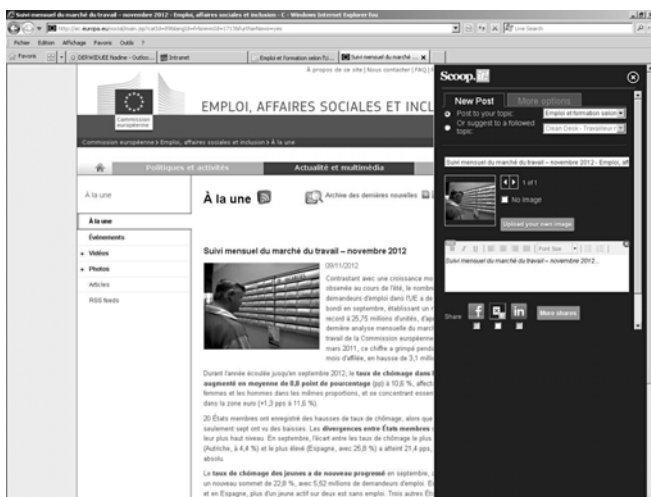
Suivi mensuel du marché du travail – novembre 2012 - Emploi, affaires sociales et inclusion - C - Windows Internet Explorer fou

http://ec.europa.eu/social/main.jsp?catId=89&langId=fr&newsId=1713&furtherNews=yes

Live Search

Fichier Edition Affichage Favoris Outils ?

Favoris

DERWIDUEE Nadine - Outloo...

Intranet

Emploi et formation selon f'(...

Suivi mensuel du marché ...

A propos de ce site | Nous contacter | FAQ |

Commission européenne

EMPLOI, AFFAIRES SOCIALES ET INCL

Commission européenne > Emploi, affaires sociales et inclusion > À la une

Politiques et activités

Actualité et multimédia

À la une

À la une

Archive des dernières nouvelles

À la une

Événements

+ Vidéos

+ Photos

Articles

RSS feeds

Suivi mensuel du marché du travail – novembre 2012

09/11/2012

Contrastant avec une croissance mo observée au cours de l'été, le nombr demandeurs d'emploi dans l'UE a de bondi en septembre, établissant un n record à 25,75 millions d'unités, d'ap dernière analyse mensuelle du march travail de la Commission européenn mars 2011, ce chiffre a grimpé pend mois d'affilée, en hausse de 3,1 million

Durant l'année écoulée jusqu'en septembre 2012, le taux de chômage dans l augmenté en moyenne de 0,8 point de pourcentage (pp) à 10,6 %, affect femmes et les hommes dans les mêmes proportions, et se concentrant esse dans la zone euro (+1,3 pps à 11,6 %).

20 États membres ont enregistré des hausses de taux de chômage, alors que seulement sept ont vu des baisses. Les divergences entre États membres leur plus haut niveau. En septembre, l'écart entre les taux de chômage le plus (Autriche, à 4,4 %) et le plus élevé (Espagne, avec 25,8 %) a atteint 21,4 pps, absolu.

Le taux de chômage des jeunes a de nouveau progressé en septembre, un nouveau sommet de 22,8 %, avec 5,52 millions de demandeurs d'emploi. E et en Espagne, plus d'un jeune actif sur deux est sans emploi. Trois autres Ét

Scoop.it

New Post

More options

Post to your topic

Or suggest to a followed topic

Emploi et formation selon

Clean Desk - Travailleur

Suivi mensuel du marché du travail – novembre 2012 - Emploi, aff

1 of 1

No image

Upload your own image

Font Size

Suivi mensuel du marché du travail – novembre 2012 ...

Share

More shares